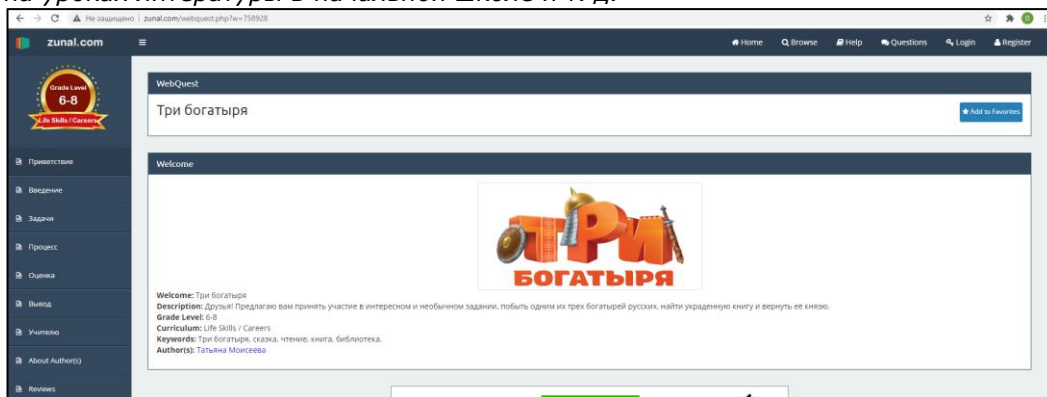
на уроках литературы в начальной школе и т.д.

Не защищено | zunal.com/webquest.php?w=758928

zunal.com

Home Browse Help Questions Login Register

Grade Level 6-8 Life Skills / Careers

Приветствие
Введение
Задачи
Процесс
Оценка
Вывод
Учителю
About Author(s)
Reviews

WebQuest

Три богатыря

Add to Favorites

Welcome

ТРИ БОГАТЫРЯ

Welcome: Три богатыря
Description: Друзья! Предлагаю вам принять участие в интересном и необычном задании, побыть одним их трех богатырей русских, найти украденную книгу и вернуть её князю.
Grade Level: 6-8
Curriculum: Life Skills / Careers
Keywords: Три богатыря, сказка, чтение, книга, библиотека.
Author(s): Татьяна Моисеева